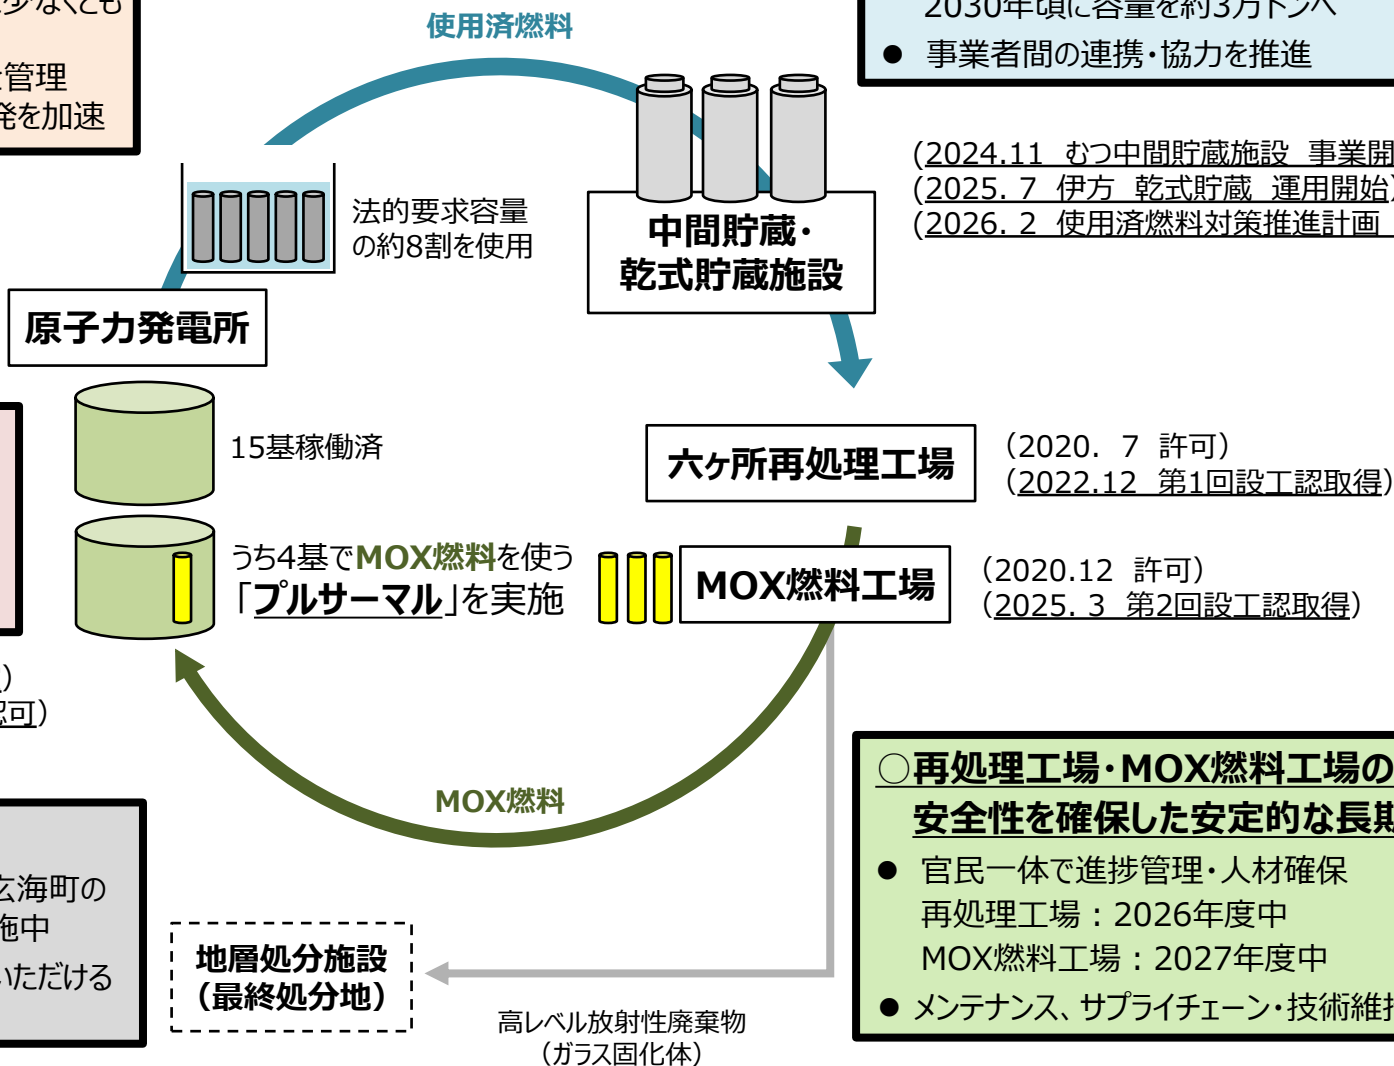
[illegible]少なくとも
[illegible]管理
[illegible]発を加速

使用済燃料

2030年頃に容量を約3万トンへ
● 事業者間の連携・協力を推進

法的要求容量の約8割を使用

中間貯蔵・乾式貯蔵施設

(2024.11 むつ中間貯蔵施設 事業開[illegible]
(2025. 7 伊方 乾式貯蔵 運用開始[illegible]
(2026. 2 使用済燃料対策推進計画 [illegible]

原子力発電所

15基稼働済

うち4基でMOX燃料を使う「プルサーマル」を実施

六ヶ所再処理工場

(2020. 7 許可)
(2022.12 第1回設工認取得)

MOX燃料工場

(2020.12 許可)
(2025. 3 第2回設工認取得)

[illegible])
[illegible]認可)

MOX燃料

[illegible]玄海町の
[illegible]施中
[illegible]いただける

地層処分施設
(最終処分地)

高レベル放射性廃棄物
(ガラス固化体)

○再処理工場・MOX燃料工場の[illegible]
安全性を確保した安定的な長期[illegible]
● 官民一体で進捗管理・人材確保
再処理工場：2026年度中
MOX燃料工場：2027年度中
● メンテナンス、サプライチェーン・技術維持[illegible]